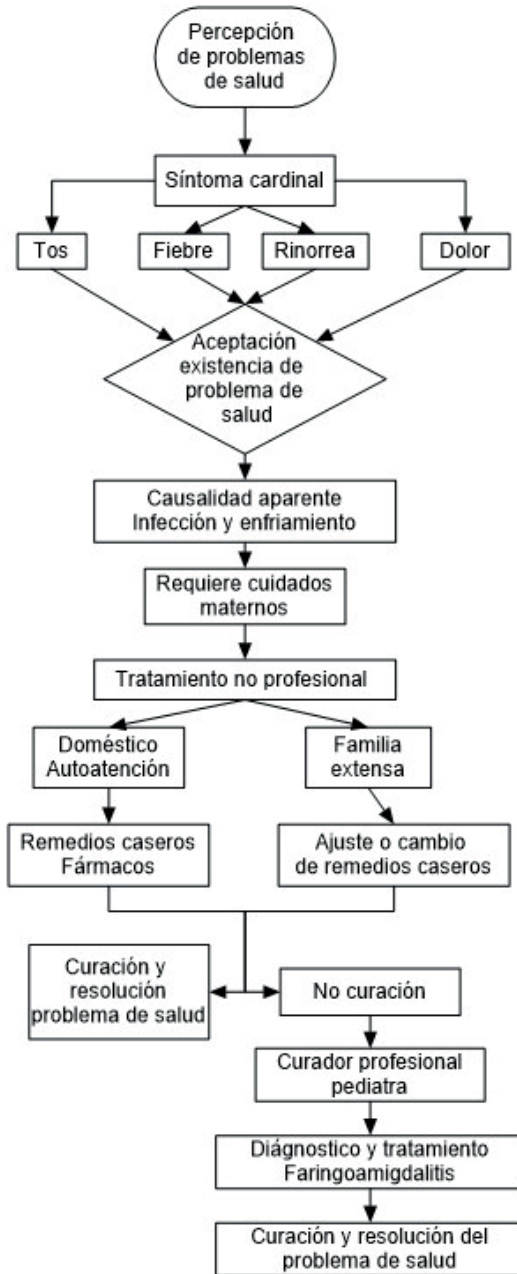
Percepción de problemas de salud

Síntoma cardinal

Tos

Fiebre

Rinorrea

Dolor

Aceptación existencia de problema de salud

Causalidad aparente Infección y enfriamiento

Requiere cuidados maternos

Tratamiento no profesional

Doméstico Autoatención

Familia extensa

Remedios caseros Fármacos

Ajuste o cambio de remedios caseros

Curación y resolución problema de salud

No curación

Curador profesional pediatra

Diágnostico y tratamiento Faringoamigdalitis

Curación y resolución del problema de salud